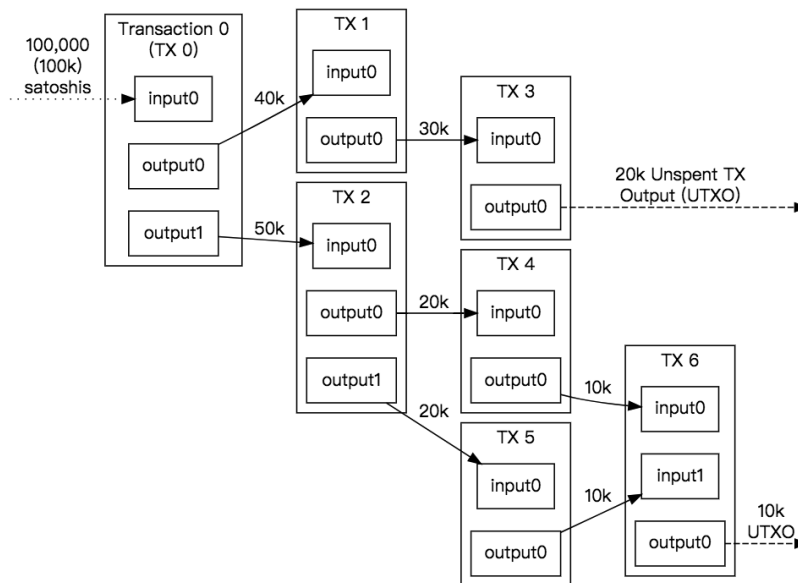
100,000 (100k) satoshis

Transaction 0 (TX 0)

input0

output0

output1

40k

50k

TX 1

input0

output0

30k

TX 2

input0

output0

output1

20k

20k

TX 3

input0

output0

20k Unspent TX Output (UTXO)

TX 4

input0

output0

10k

TX 5

input0

output0

10k

TX 6

input0

input1

output0

10k UTXO